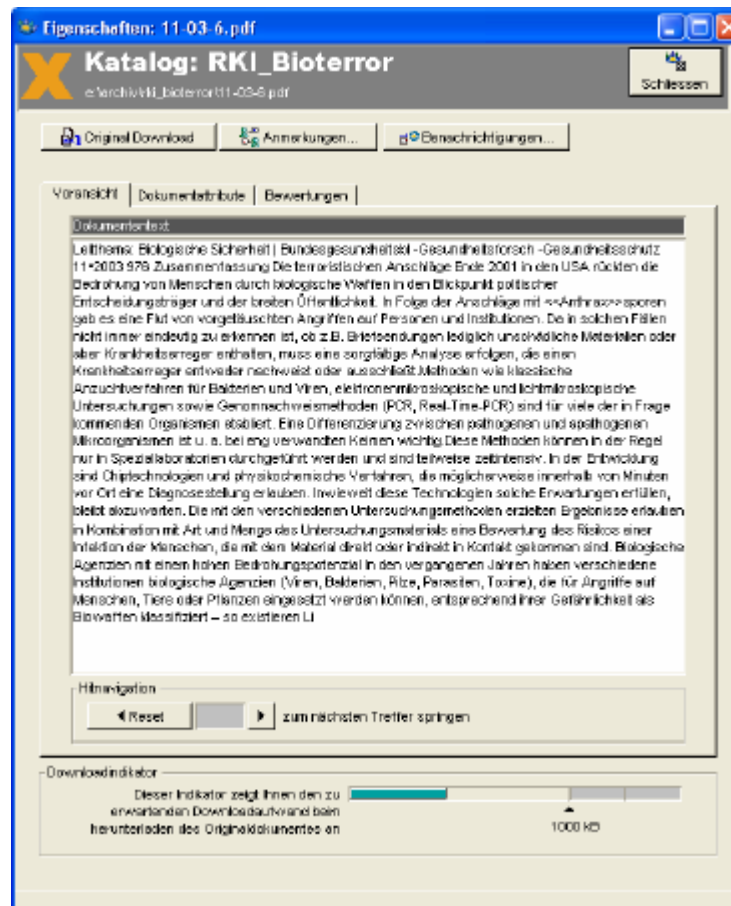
Eigenschaften: 11-03-6.pdf

Katalog: RKI_Bioterror

e:\archiv\rki_bioterror\11-03-6.pdf

Schliessen

Original Download | Anmerkungen... | Benachrichtigungen...

Voransicht | Dokumentattribute | Bewertungen

Dokumententext

Leitthema: Biologische Sicherheit | Bundesgesundheitsbl - Gesundheitsforsch - Gesundheitsschutz 11•2003 976 Zusammenfassung Die terroristischen Anschläge Ende 2001 in den USA rückten die Bedrohung von Menschen durch biologische Waffen in den Blickpunkt politischer Entscheidungsträger und der breiten Öffentlichkeit. In Folge der Anschläge mit <<Anthrax>>sporen gab es eine Flut von vorgetäuschten Angriffen auf Personen und Institutionen. Da in solchen Fällen nicht immer eindeutig zu erkennen ist, ob z.B. Briefsendungen lediglich unschädliche Materialien oder aber Krankheitserreger enthalten, muss eine sorgfältige Analyse erfolgen, die einen Krankheitserreger entweder nachweist oder ausschließt. Methoden wie klassische Anzuchtverfahren für Bakterien und Viren, elektronenmikroskopische und lichtmikroskopische Untersuchungen sowie Genomnachweismethoden (PCR, Real-Time-PCR) sind für viele der in Frage kommenden Organismen etabliert. Eine Differenzierung zwischen pathogenen und apathogenen Mikroorganismen ist u. a. bei eng verwandten Keimen wichtig. Diese Methoden können in der Regel nur in Speziallaboratorien durchgeführt werden und sind teilweise zeitintensiv. In der Entwicklung sind Chiptechnologien und physikochemische Verfahren, die möglicherweise innerhalb von Minuten vor Ort eine Diagnosestellung erlauben. Inwieweit diese Technologien solche Erwartungen erfüllen, bleibt abzuwarten. Die mit den verschiedenen Untersuchungsmethoden erzielten Ergebnisse erlauben in Kombination mit Art und Menge des Untersuchungsmaterials eine Bewertung des Risikos einer Infektion der Menschen, die mit dem Material direkt oder indirekt in Kontakt gekommen sind. Biologische Agenzien mit einem hohen Bedrohungspotenzial in den vergangenen Jahren haben verschiedene Institutionen biologische Agenzien (Viren, Bakterien, Pilze, Parasiten, Toxine), die für Angriffe auf Menschen, Tiere oder Pflanzen eingesetzt werden können, entsprechend ihrer Gefährlichkeit als Biowaffen klassifiziert – so existieren Li

Hitnavigation

Reset | zum nächsten Treffer springen

Downloadindikator

Dieser Indikator zeigt Ihnen den zu erwartenden Downloadaufwand beim herunterladen des Originaldokumentes an

1000 kB